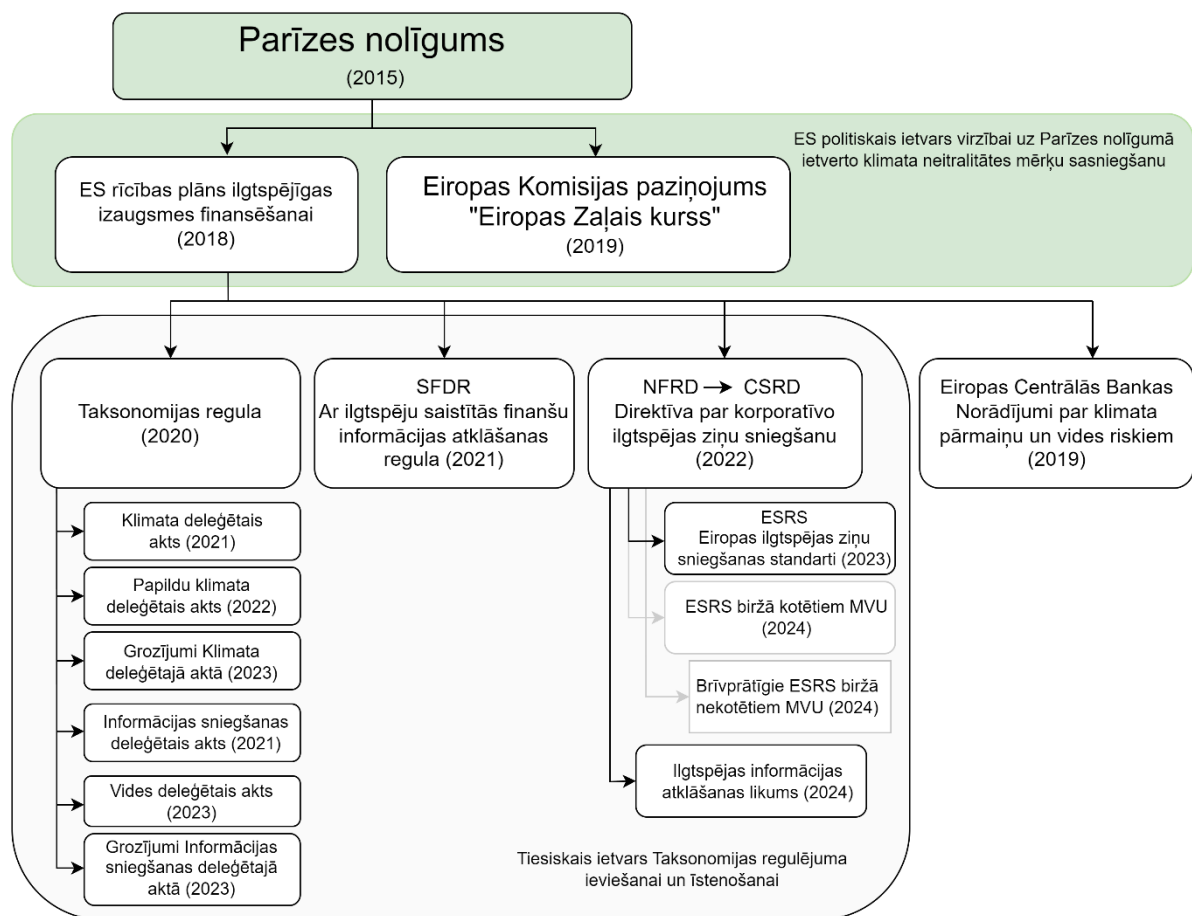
Parīzes nolīgums
(2015)

ES politiskais ietvars virzībai uz Parīzes nolīgumā ietverto klimata neitralitātes mērķu sasniegšanu

ES rīcības plāns ilgtspējīgas izaugsmes finansēšanai
(2018)

Eiropas Komisijas paziņojums "Eiropas Zaļais kurss"
(2019)

Taksonomijas regula
(2020)

SFDR
Ar ilgtspēju saistītās finanšu informācijas atklāšanas regula (2021)

NFRD → CSRD
Direktīva par korporatīvo ilgtspējas ziņu sniegšanu
(2022)

Eiropas Centrālās Bankas Norādījumi par klimata pārmaiņu un vides riskiem
(2019)

Klimata deleģētais akts (2021)

Papildu klimata deleģētais akts (2022)

Grozījumi Klimata deleģētajā aktā (2023)

Informācijas sniegšanas deleģētais akts (2021)

Vides deleģētais akts (2023)

Grozījumi Informācijas sniegšanas deleģētajā aktā (2023)

ESRS
Eiropas ilgtspējas ziņu sniegšanas standarti (2023)

ESRS biržā kotētiem MVU (2024)

Brīvprātīgie ESRS biržā nekotētiem MVU (2024)

Ilgtspējas informācijas atklāšanas likums (2024)

Tiesiskais ietvars Taksonomijas regulējuma ieviešanai un īstenošanai